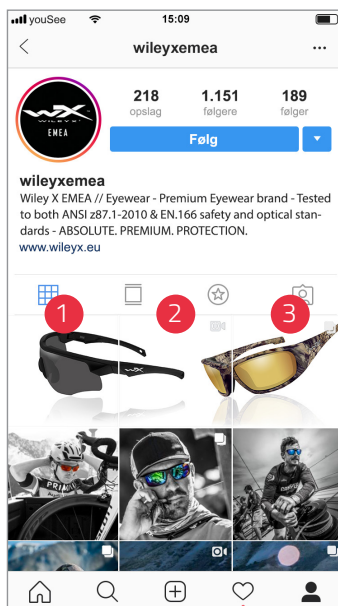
youSee 15:09

wileyxemea

WX WILEY X EMEA

218 opslag
1.151 følgere
189 følger

Følg

wileyxemea
Wiley X EMEA // Eyewear - Premium Eyewear brand - Tested to both ANSI z87.1-2010 & EN.166 safety and optical standards - ABSOLUTE. PREMIUM. PROTECTION.
www.wileyx.eu

1
2
3